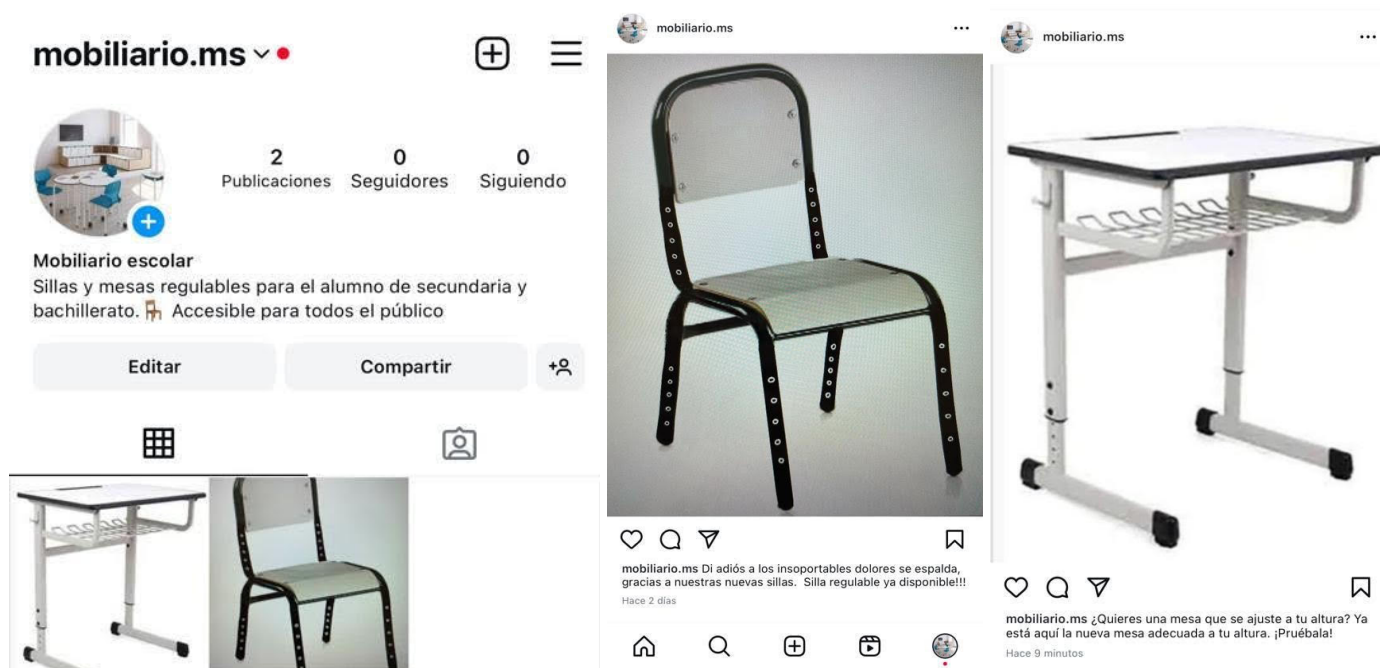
mobiliario.ms

2 Publicaciones
0 Seguidores
0 Siguiendo

Mobiliario escolar
Sillas y mesas regulables para el alumno de secundaria y bachillerato. Accesible para todos el público

Editar
Compartir

mobiliario.ms

mobiliario.ms Di adiós a los insoportables dolores se espalda, gracias a nuestras nuevas sillas. Silla regulable ya disponible!!!
Hace 2 días

mobiliario.ms

mobiliario.ms ¿Quieres una mesa que se ajuste a tu altura? Ya está aquí la nueva mesa adecuada a tu altura. ¡Pruébala!
Hace 9 minutos